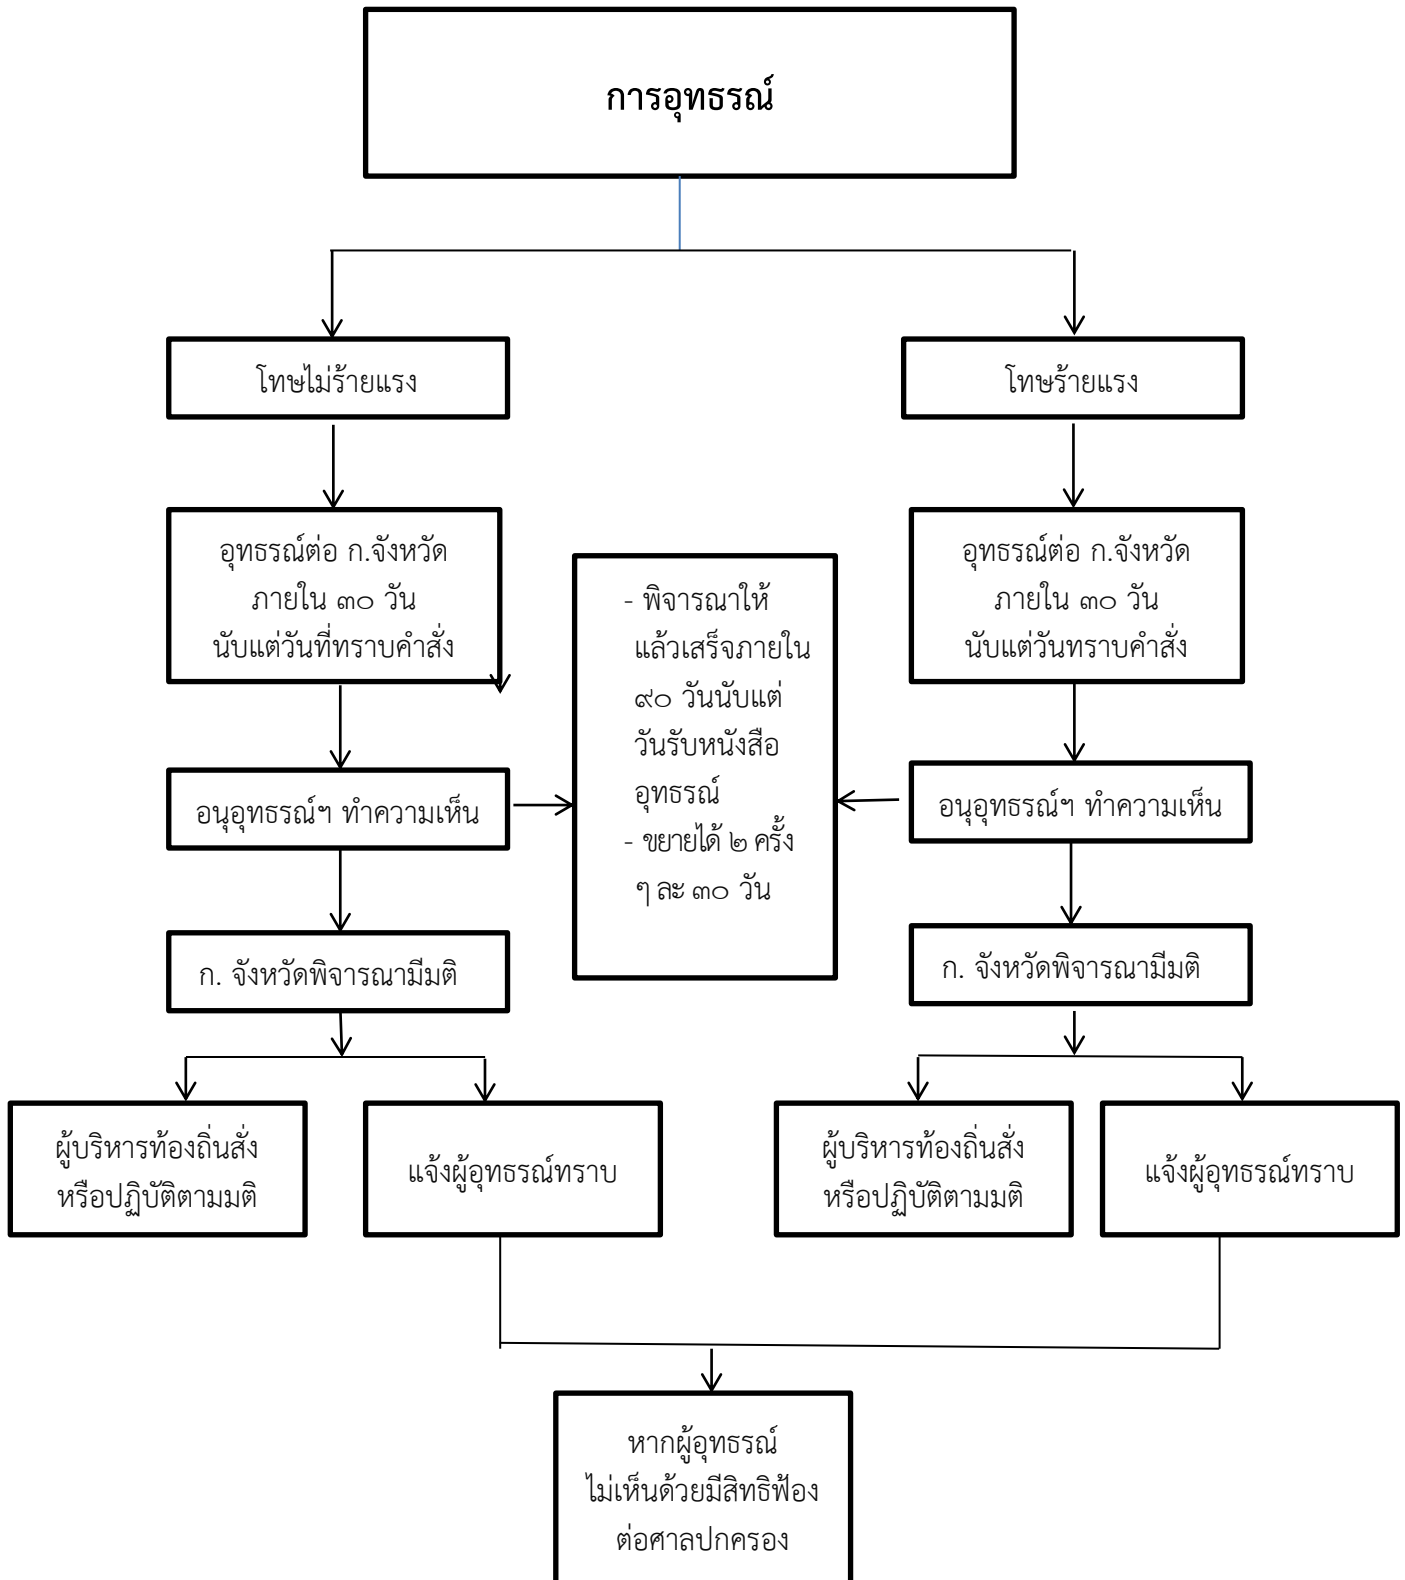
การอุทธรณ์

โทษไม่ร้ายแรง

อุทธรณ์ต่อ ก.จังหวัด ภายใน ๓๐ วัน นับแต่วันที่ทราบคำสั่ง

อนุอุทธรณ์ฯ ทำความเห็น

ก. จังหวัดพิจารณามีมติ

ผู้บริหารท้องถิ่นสั่ง หรือปฏิบัติตามมติ

แจ้งผู้อุทธรณ์ทราบ

- พิจารณาให้แล้วเสร็จภายใน ๙๐ วันนับแต่วันรับหนังสืออุทธรณ์
- ขยายได้ ๒ ครั้ง ๆ ละ ๓๐ วัน

โทษร้ายแรง

อุทธรณ์ต่อ ก.จังหวัด ภายใน ๓๐ วัน นับแต่วันทราบคำสั่ง

อนุอุทธรณ์ฯ ทำความเห็น

ก. จังหวัดพิจารณามีมติ

ผู้บริหารท้องถิ่นสั่ง หรือปฏิบัติตามมติ

แจ้งผู้อุทธรณ์ทราบ

หากผู้อุทธรณ์ ไม่เห็นด้วยมีสิทธิฟ้อง ต่อศาลปกครอง